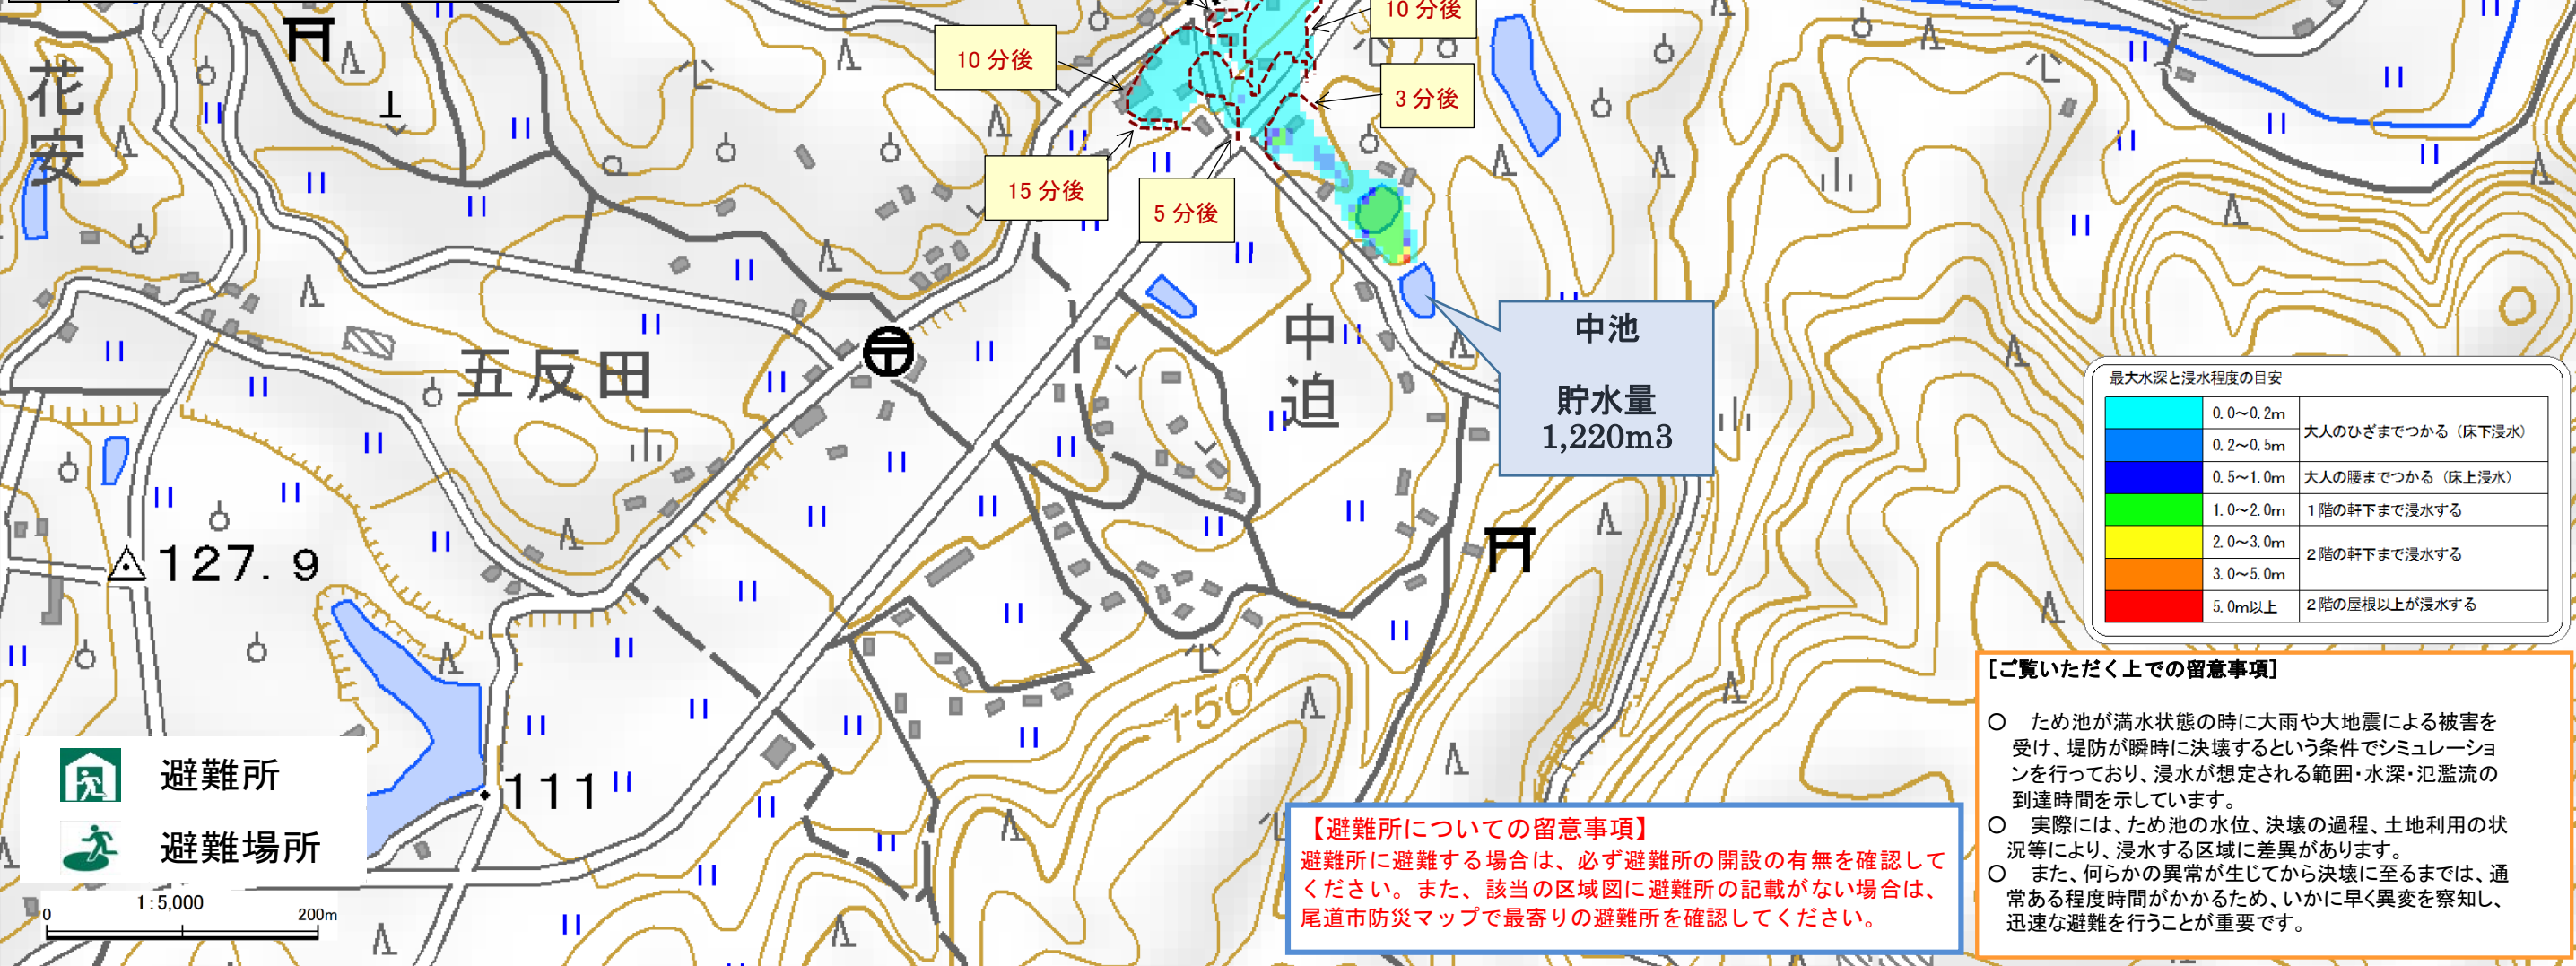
10 分後

10 分後

3 分後

15 分後

5 分後

花安

五反田

中迫

中池

貯水量
1,220m3

△127.9

111

150

避難所

避難場所

1:5,000
0
200m

最大水深と浸水程度の目安

| | | |
|---|---|---|
| | 0.0～0.2m | 大人のひざまでつかる（床下浸水） |
| | 0.2～0.5m | |
| | 0.5～1.0m | 大人の腰までつかる（床上浸水） |
| | 1.0～2.0m | 1階の軒下まで浸水する |
| | 2.0～3.0m | 2階の軒下まで浸水する |
| | 3.0～5.0m | |
| | 5.0m以上 | 2階の屋根以上が浸水する |

［ご覧いただく上での留意事項］

○ ため池が満水状態の時に大雨や大地震による被害を受け、堤防が瞬時に決壊するという条件でシミュレーションを行っており、浸水が想定される範囲・水深・氾濫流の到達時間を示しています。
○ 実際には、ため池の水位、決壊の過程、土地利用の状況等により、浸水する区域に差異があります。
○ また、何らかの異常が生じてから決壊に至るまでは、通常ある程度時間がかかるため、いかに早く異変を察知し、迅速な避難を行うことが重要です。

【避難所についての留意事項】
避難所に避難する場合は、必ず避難所の開設の有無を確認してください。また、該当の区域図に避難所の記載がない場合は、尾道市防災マップで最寄りの避難所を確認してください。